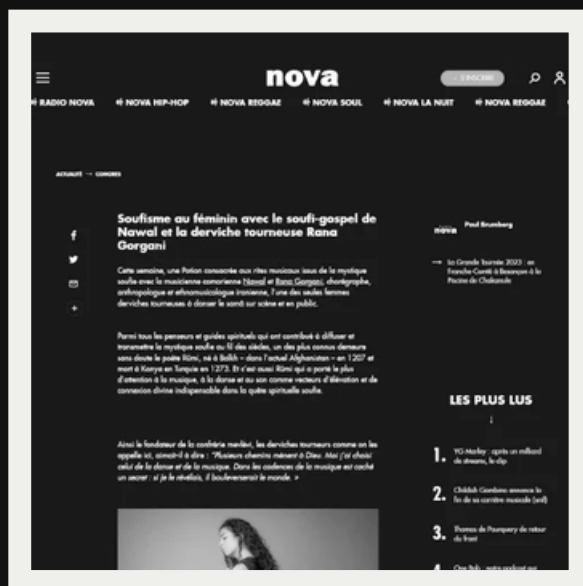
nova

S'INSCRIRE

RADIO NOVA · NOVA HIP-HOP · NOVA REGGAE · NOVA SOUL · NOVA LA NUIT · NOVA REGGAE

ACTUALITÉ → COMORES

Soufisme au féminin avec le soufi-gospel de Nawal et la derviche tourneuse Rana Gorgani

Cette semaine, une Potion consacrée aux rites musicaux issus de la mystique soufie avec la musicienne comorienne Nawal et Rana Gorgani, chorégraphe, anthropologue et ethnomusicologue iranienne, l'une des seules femmes derviches tourneuses à danser le samâ sur scène et en public.

Parmi tous les penseurs et guides spirituels qui ont contribué à diffuser et transmettre la mystique soufie au fil des siècles, un des plus connus demeure sans doute le poète Rûmi, né à Balkh – dans l'actuel Afghanistan – en 1207 et mort à Konya en Turquie en 1273. Et c'est aussi Rûmi qui a porté la plus d'attention à la musique, à la danse et au son comme vecteurs d'élévation et de connexion divine indispensable dans la quête spirituelle soufie.

Ainsi le fondateur de la confrérie mevlevi, les derviches tourneurs comme on les appelle ici, aimait-il à dire : "Plusieurs chemins mènent à Dieu. Moi j'ai choisi celui de la danse et de la musique. Dans les cadences de la musique est caché un secret : si je le révélais, il bouleverserait le monde. »

nova Paul Bramberg

→ La Grande Tournée 2023 : en Franche Comté à Besançon à la Piscine de Chalezeule

LES PLUS LUS

1. YG Marley : après un milliard de streams, le clip

2. Childish Gambino annonce la fin de sa carrière musicale (enfin)

3. Thomas de Pourquery de retour du front

4. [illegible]